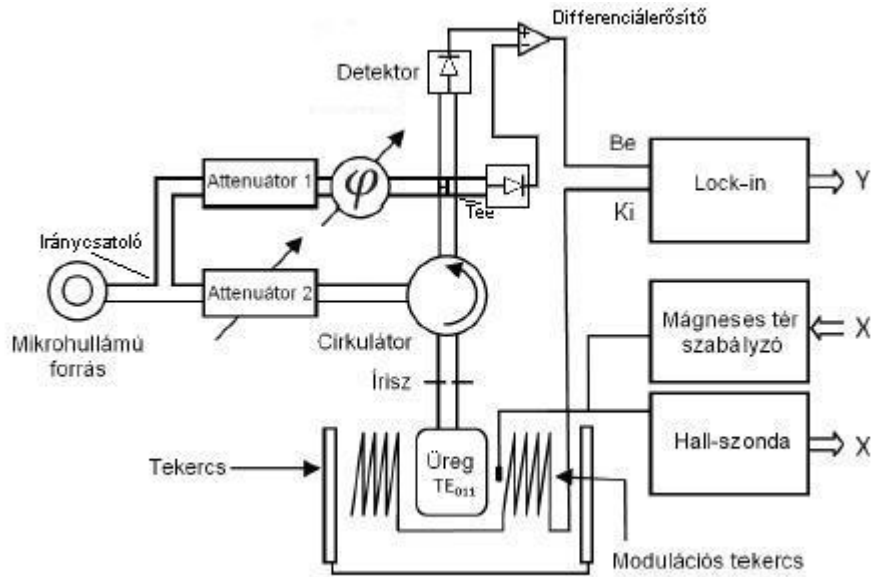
Differenciálerősítő

Detektor

Be

Attenuátor 1

$\varphi$

Lock-in

Y

Tee

Ki

Iránycsatoló

Attenuátor 2

Mikrohullámú forrás

Cirkulátor

Mágneses tér szabályzó

X

Írisz

Hall-szonda

X

Tekercs

Üreg $TE_{011}$

Modulációs tekercs